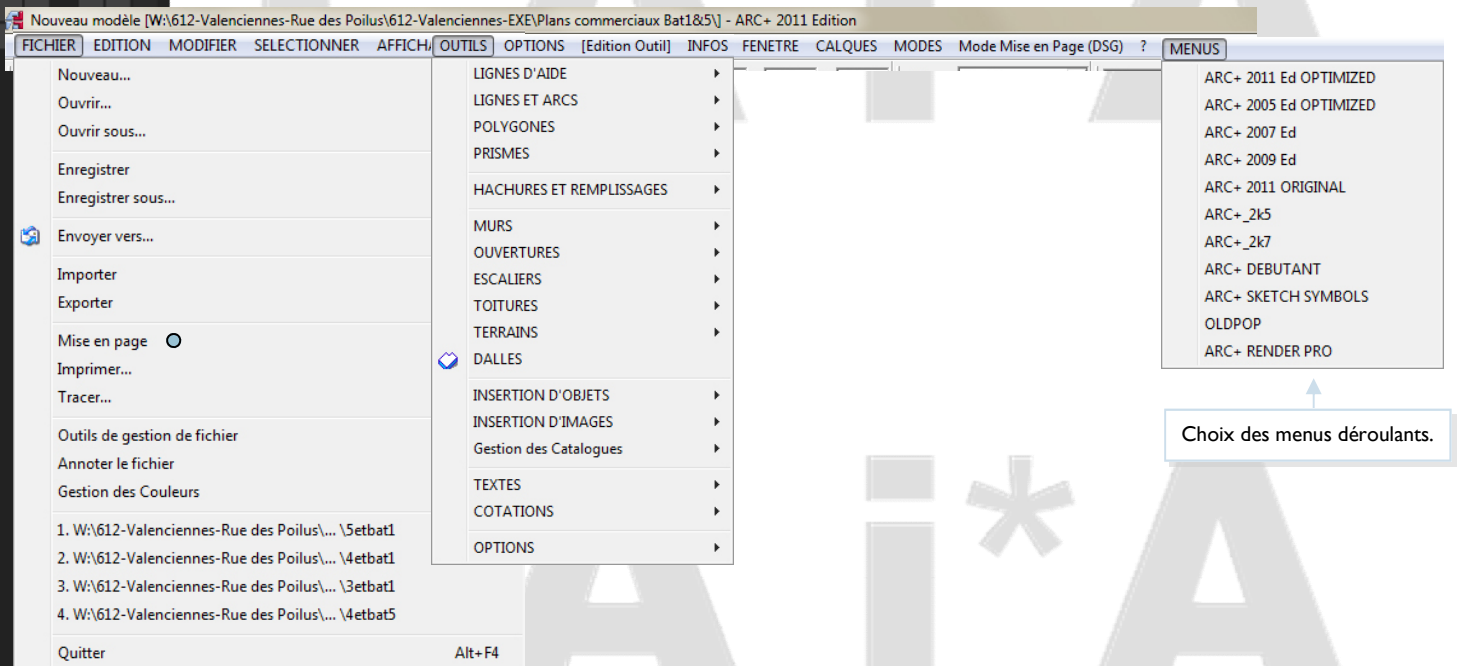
Nouveau modèle [W:\612-Valenciennes-Rue des Poilus\612-Valenciennes-EXE\Plans commerciaux Bat1&5\] - ARC+ 2011 Edition

FICHIER EDITION MODIFIER SELECTIONNER AFFICH OUTILS OPTIONS [Edition Outil] INFOS FENETRE CALQUES MODES Mode Mise en Page (DSG) ? MENUS

Nouveau...
Ouvrir...
Ouvrir sous...
Enregistrer
Enregistrer sous...
Envoyer vers...
Importer
Exporter
Mise en page
Imprimer...
Tracer...
Outils de gestion de fichier
Annoter le fichier
Gestion des Couleurs
1. W:\612-Valenciennes-Rue des Poilus\... \5etbat1
2. W:\612-Valenciennes-Rue des Poilus\... \4etbat1
3. W:\612-Valenciennes-Rue des Poilus\... \3etbat1
4. W:\612-Valenciennes-Rue des Poilus\... \4etbat5
Quitter Alt+F4

LIGNES D'AIDE
LIGNES ET ARCS
POLYGONES
PRISMES
HACHURES ET REMPLISSAGES
MURS
OUVERTURES
ESCALIERS
TOITURES
TERRAINS
DALLES
INSERTION D'OBJETS
INSERTION D'IMAGES
Gestion des Catalogues
TEXTES
COTATIONS
OPTIONS

ARC+ 2011 Ed OPTIMIZED
ARC+ 2005 Ed OPTIMIZED
ARC+ 2007 Ed
ARC+ 2009 Ed
ARC+ 2011 ORIGINAL
ARC+_2k5
ARC+_2k7
ARC+ DEBUTANT
ARC+ SKETCH SYMBOLS
OLDPOP
ARC+ RENDER PRO

Choix des menus déroulants.